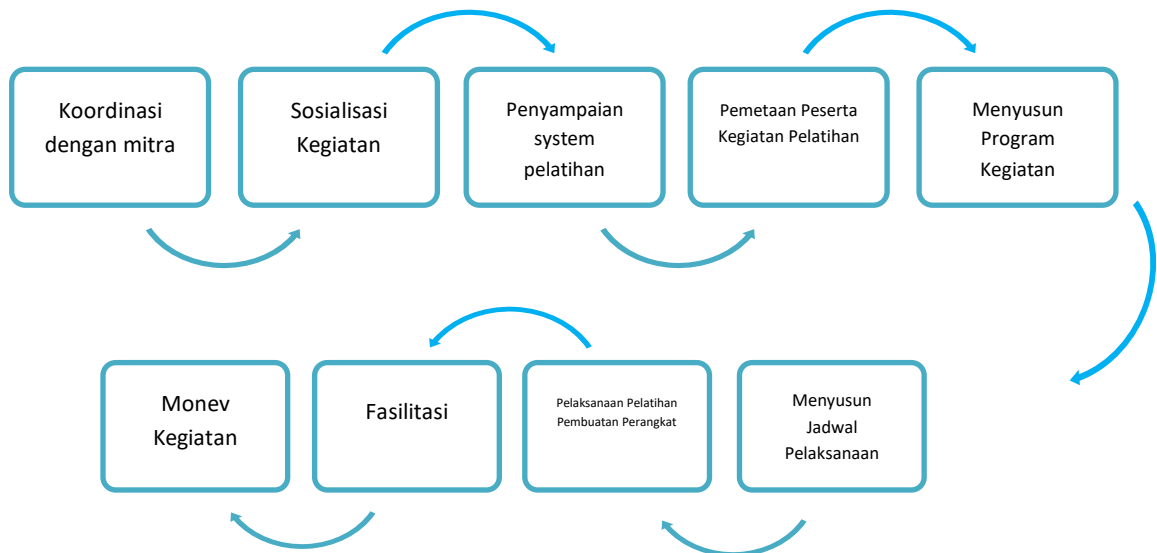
Koordinasi dengan mitra

Sosialisasi Kegiatan

Penyampaian system pelatihan

Pemetaan Peserta Kegiatan Pelatihan

Menyusun Program Kegiatan

Menyusun Jadwal Pelaksanaan

Pelaksanaan Pelatihan Pembuatan Perangkat

Fasilitasi

Monev Kegiatan